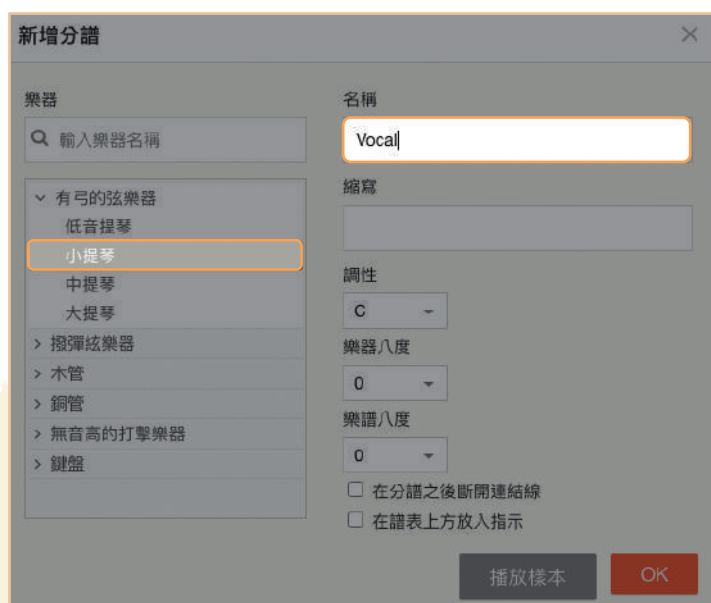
新增分譜

×

樂器

輸入樂器名稱

有弓的弦樂器
低音提琴
小提琴
中提琴
大提琴
撥彈絃樂器
木管
銅管
無音高的打擊樂器
鍵盤

名稱

Vocal

縮寫

調性

C

樂器八度

0

樂譜八度

0

☐ 在分譜之後斷開連結線
☐ 在譜表上方放入指示

播放樣本

OK